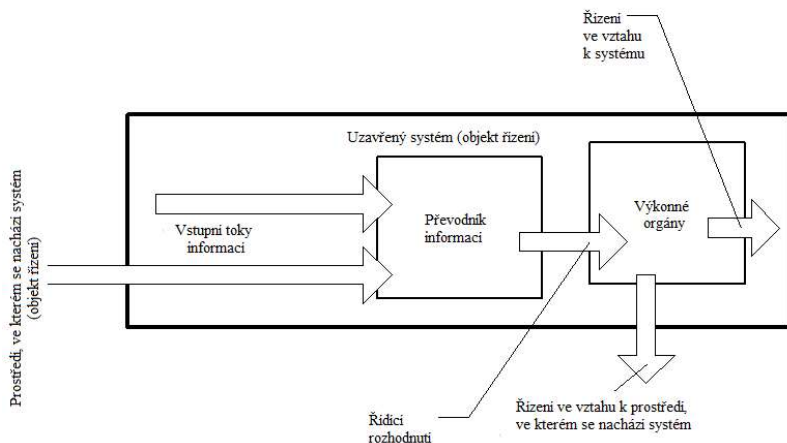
Prostředí, ve kterém se nachází systém (objekt řízení)

Řízení ve vztahu k systému

Uzavřený systém (objekt řízení)

Vstupní toky informací

Převodník informací

Výkonné orgány

Řídicí rozhodnutí

Řízení ve vztahu k prostředí, ve kterém se nachází systém